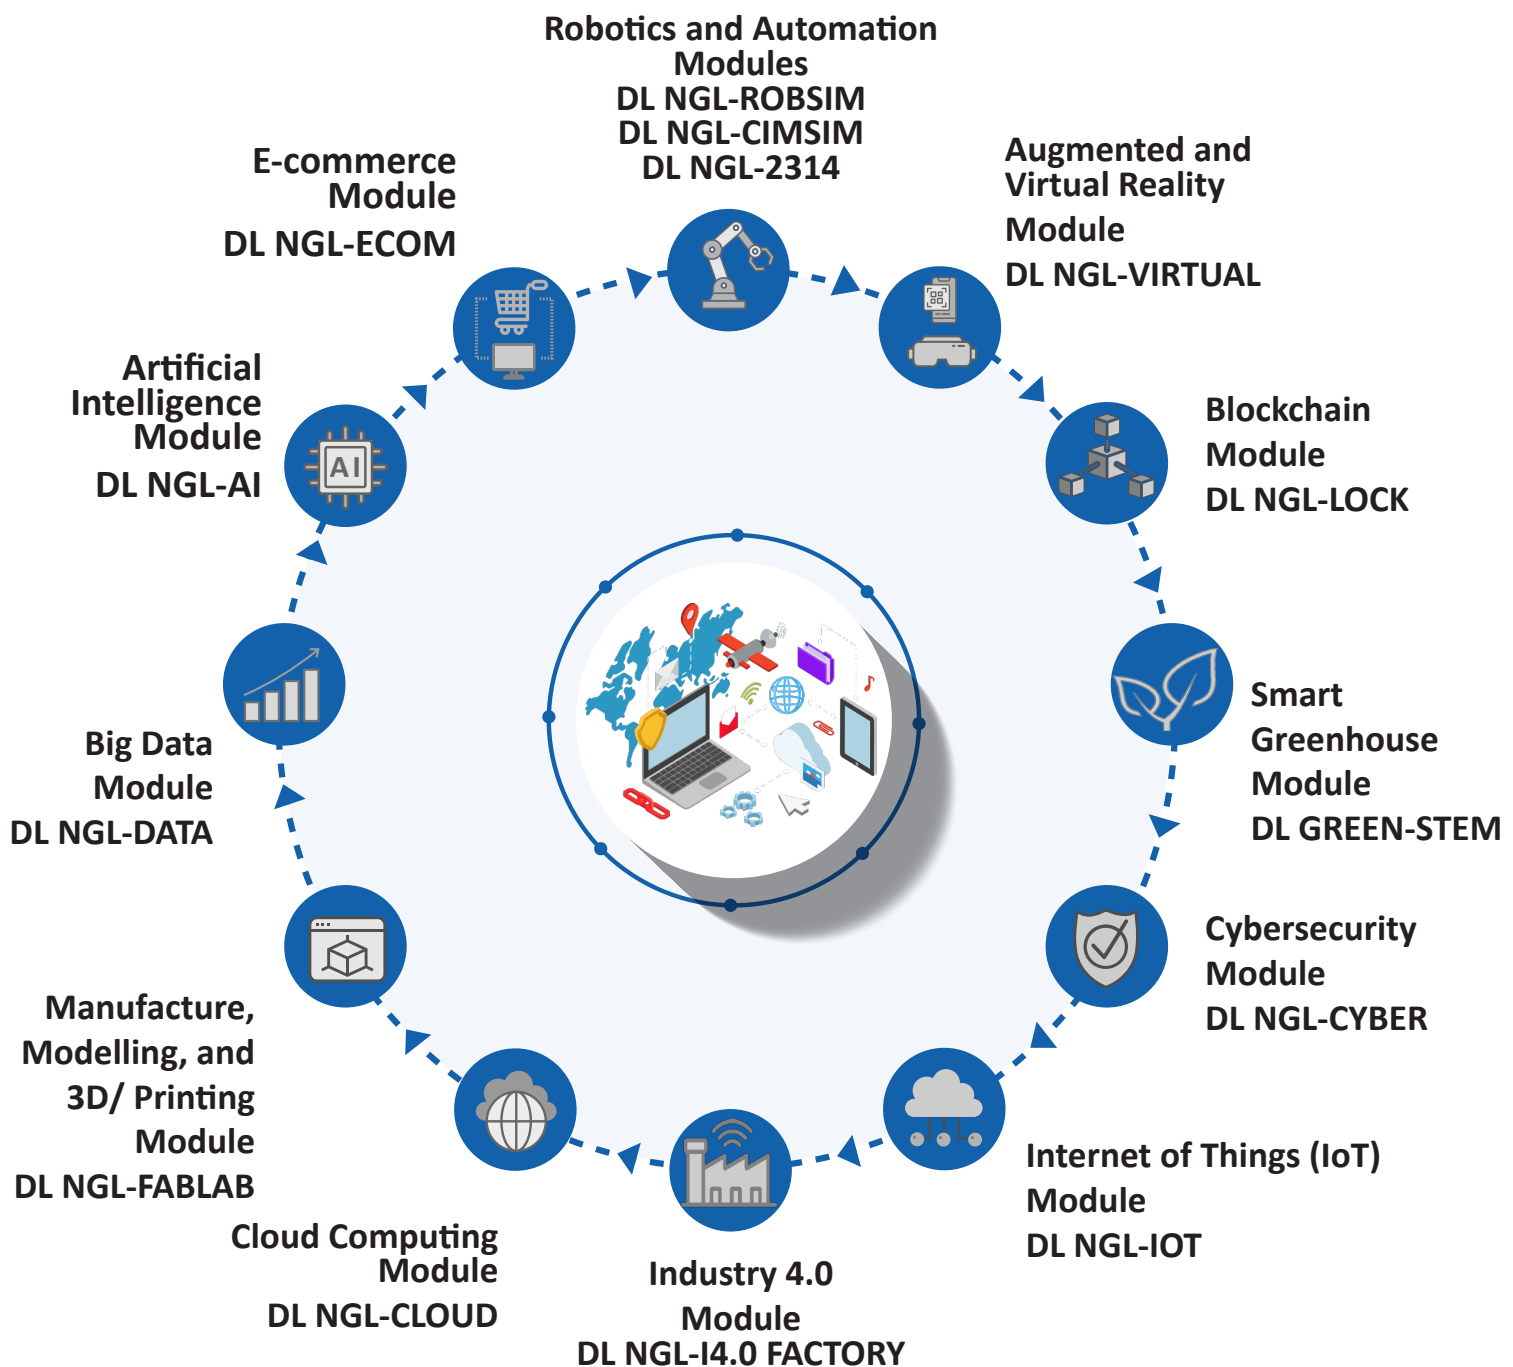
Robotics and Automation Modules
DL NGL-ROBSIM
DL NGL-CIMSIM
DL NGL-2314

Augmented and Virtual Reality
Module
DL NGL-VIRTUAL

Blockchain
Module
DL NGL-LOCK

Smart
Greenhouse
Module
DL GREEN-STEM

Cybersecurity
Module
DL NGL-CYBER

Internet of Things (IoT)
Module
DL NGL-IOT

Industry 4.0
Module
DL NGL-I4.0 FACTORY

Cloud Computing
Module
DL NGL-CLOUD

Manufacture,
Modelling, and
3D/ Printing
Module
DL NGL-FABLAB

Big Data
Module
DL NGL-DATA

Artificial
Intelligence
Module
DL NGL-AI

E-commerce
Module
DL NGL-ECOM

AI